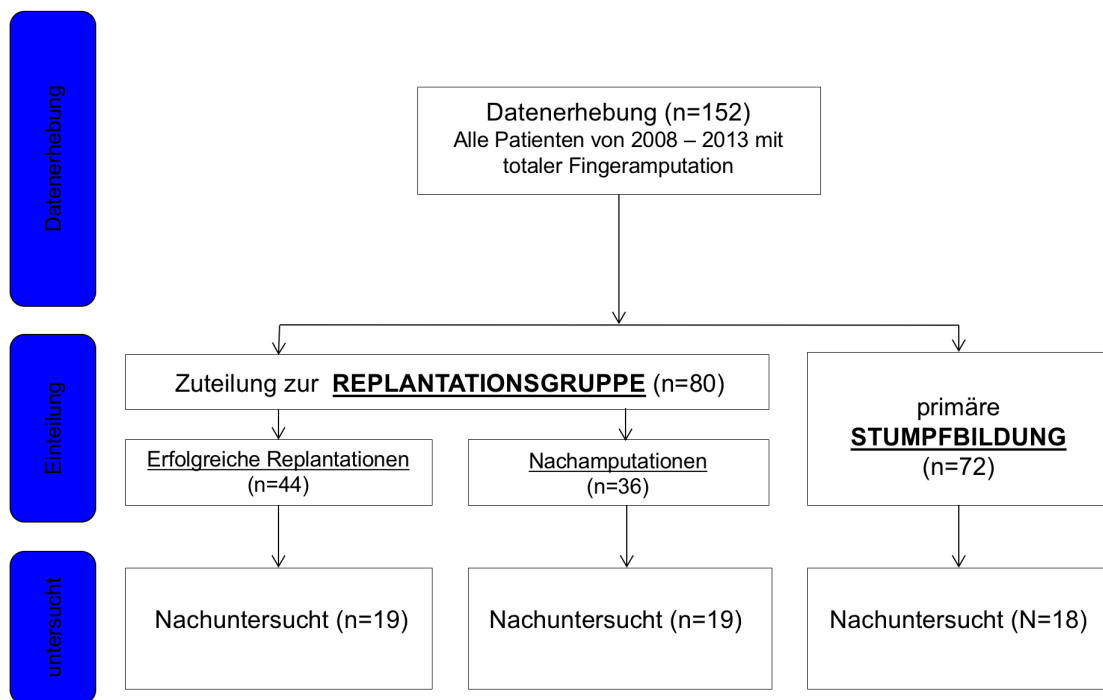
Datenerhebung

Datenerhebung (n=152)
Alle Patienten von 2008 – 2013 mit totaler Fingeramputation

Einteilung

Zuteilung zur **REPLANTATIONSGRUPPE** (n=80)

Erfolgreiche Replantationen (n=44)

Nachamputationen (n=36)

primäre **STUMPFBILDUNG** (n=72)

untersucht

Nachuntersucht (n=19)

Nachuntersucht (n=19)

Nachuntersucht (N=18)